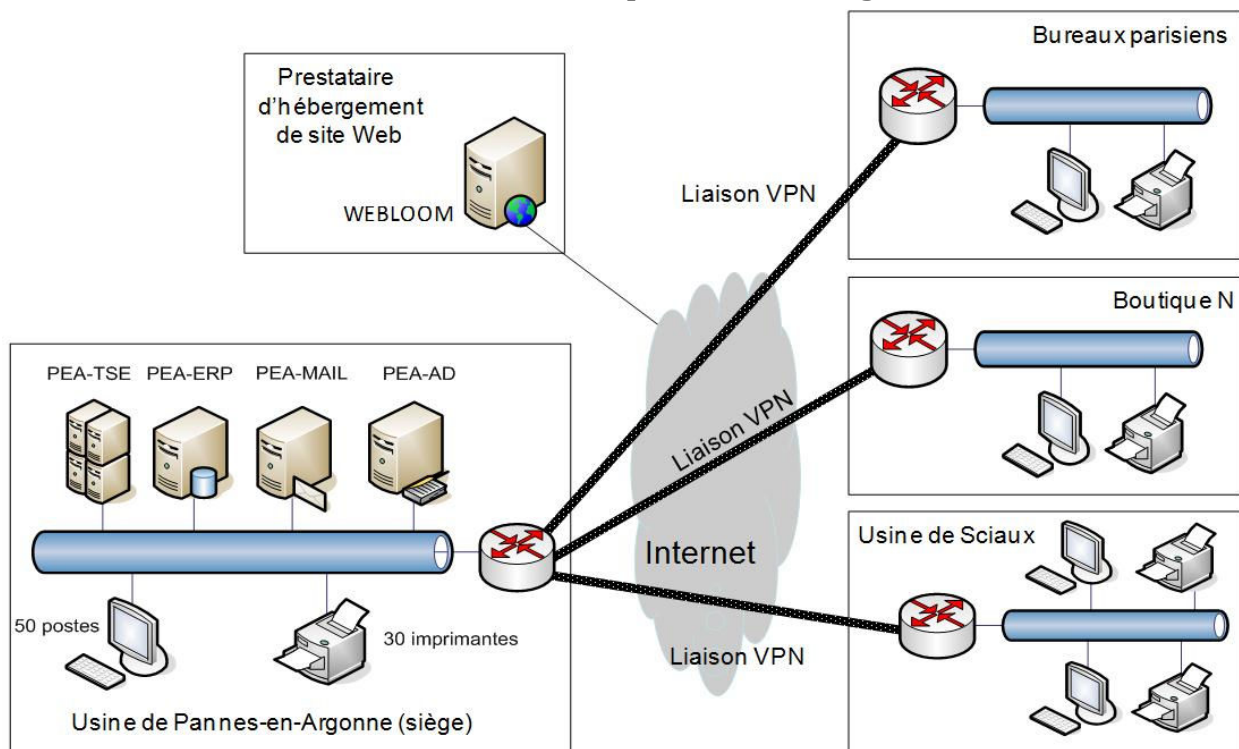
Prestataire d'hébergement de site Web

WEBLOOM

Bureaux parisiens

Liaison VPN

Boutique N

Liaison VPN

PEA-TSE PEA-ERP PEA-MAIL PEA-AD

Internet

Usine de Sciaux

50 postes

30 imprimantes

Liaison VPN

Usine de Pannes-en-Argonne (siège)